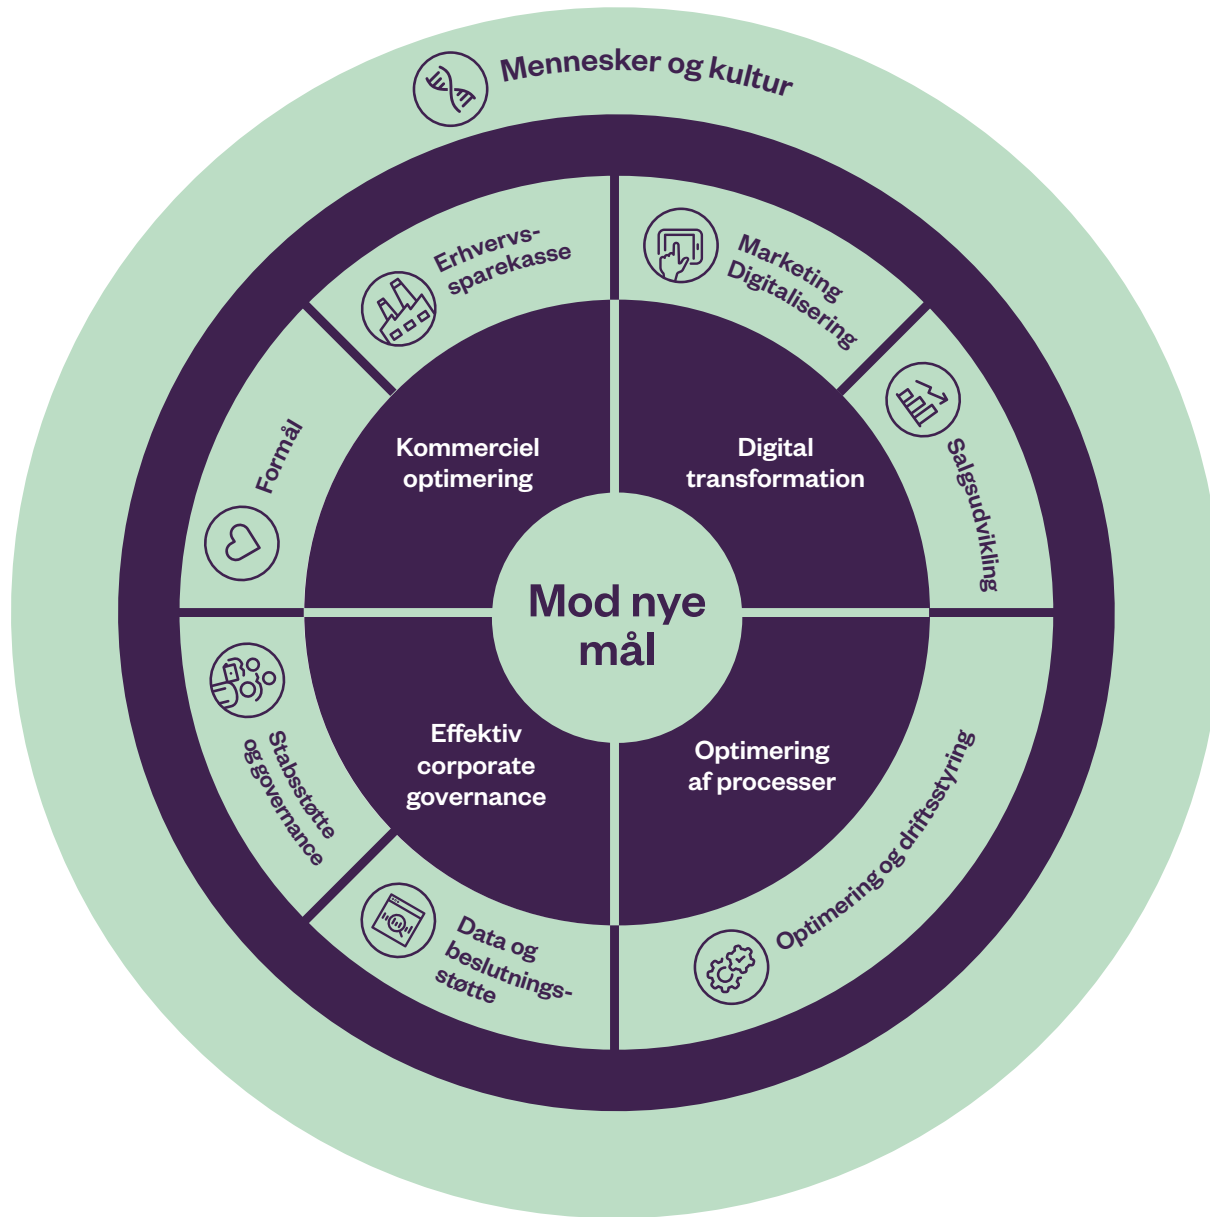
Mennesker og kultur

Erhvervs-sparekasse

Marketing
Digitalisering

Salgsudvikling

Formål

Kommerciel optimering

Digital transformation

Mod nye mål

Effektiv corporate governance

Optimering af processer

Stabsstøtte og governance

Data og beslutnings-støtte

Optimering og driftsstyring